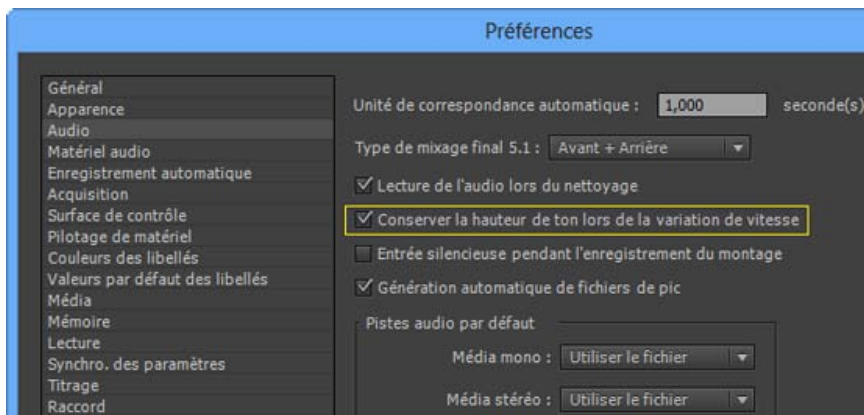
Préférences

Général
Apparence
Audio
Matériel audio
Enregistrement automatique
Acquisition
Surface de contrôle
Pilotage de matériel
Couleurs des libellés
Valeurs par défaut des libellés
Média
Mémoire
Lecture
Synchro. des paramètres
Titrage
Raccord

Unité de correspondance automatique : 1,000 seconde(s)

Type de mixage final 5.1 : Avant + Arrière

Lecture de l'audio lors du nettoyage

Conserver la hauteur de ton lors de la variation de vitesse

Entrée silencieuse pendant l'enregistrement du montage

Génération automatique de fichiers de pic

Pistes audio par défaut

Média mono : Utiliser le fichier

Média stéréo : Utiliser le fichier